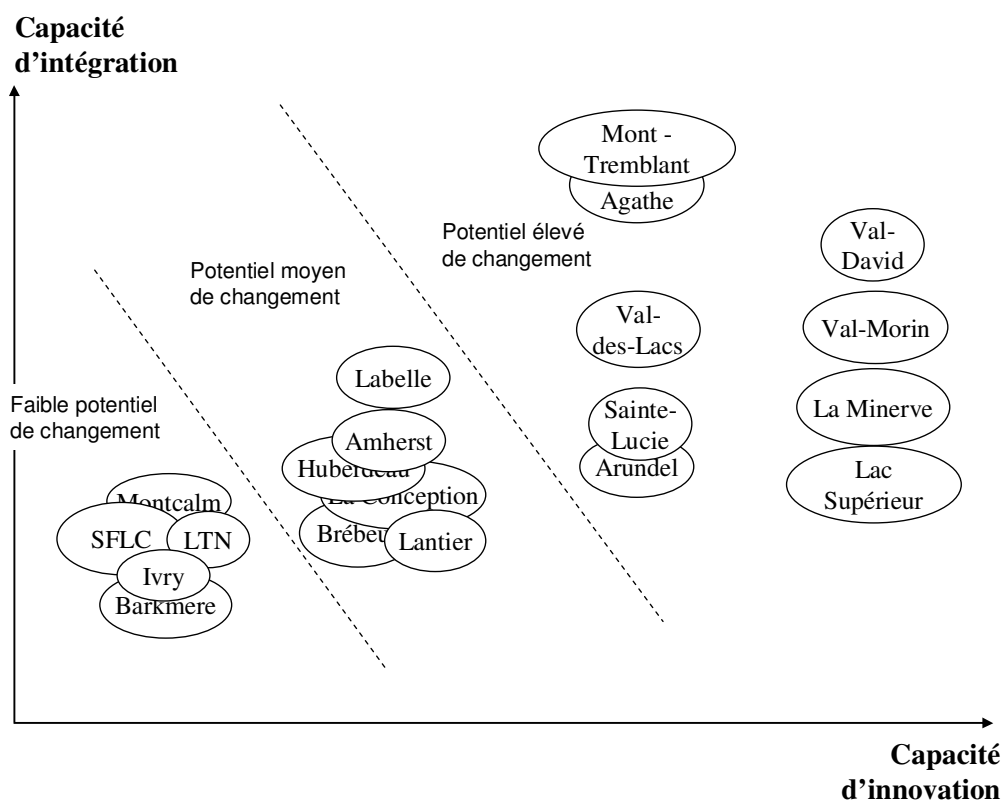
Capacité d'intégration

Potentiel moyen de changement

Potentiel élevé de changement

Mont - Tremblant

Agathe

Val-David

Val-des-Lacs

Val-Morin

Labelle

Faible potentiel de changement

Sainte-Lucie

Arundel

La Minerve

Amherst

Huberdeau

La Conception

Lac Supérieur

Montcalm

SFLC

LTN

Brébeuf

Lantier

Ivry

Barkmere

Capacité d'innovation